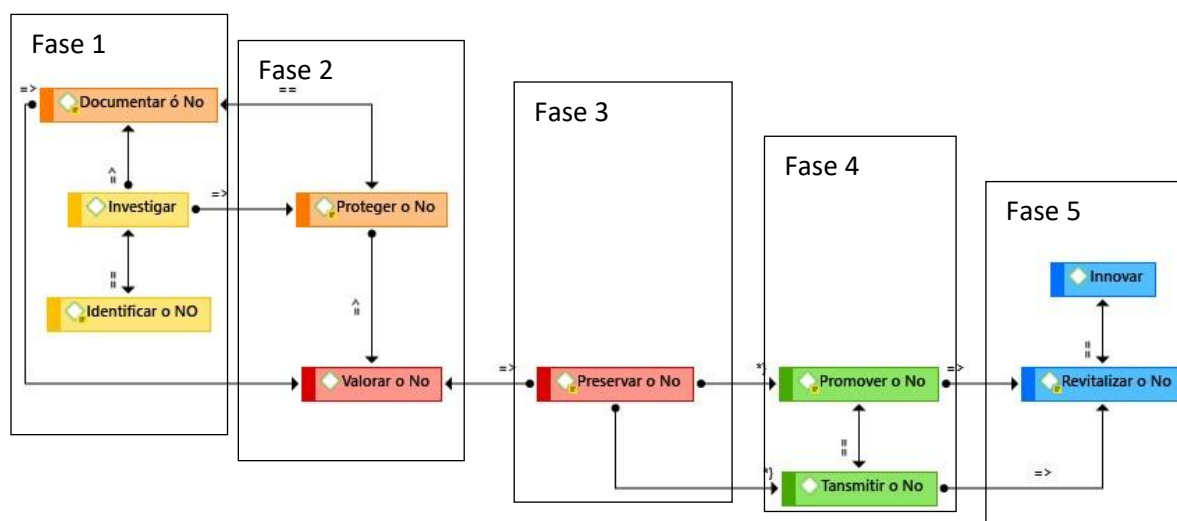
Fase 1

Fase 2

Fase 3

Fase 4

Fase 5

=>

Documentar ó No

==

^=

Investigar

=>

Proteger o No

=

Identificar o NO

^=

Valorar o No

=>

Preservar o No

*}

Promover o No

=>

Innovar

=

Revitalizar o No

=

*}

Tansmitir o No

=>